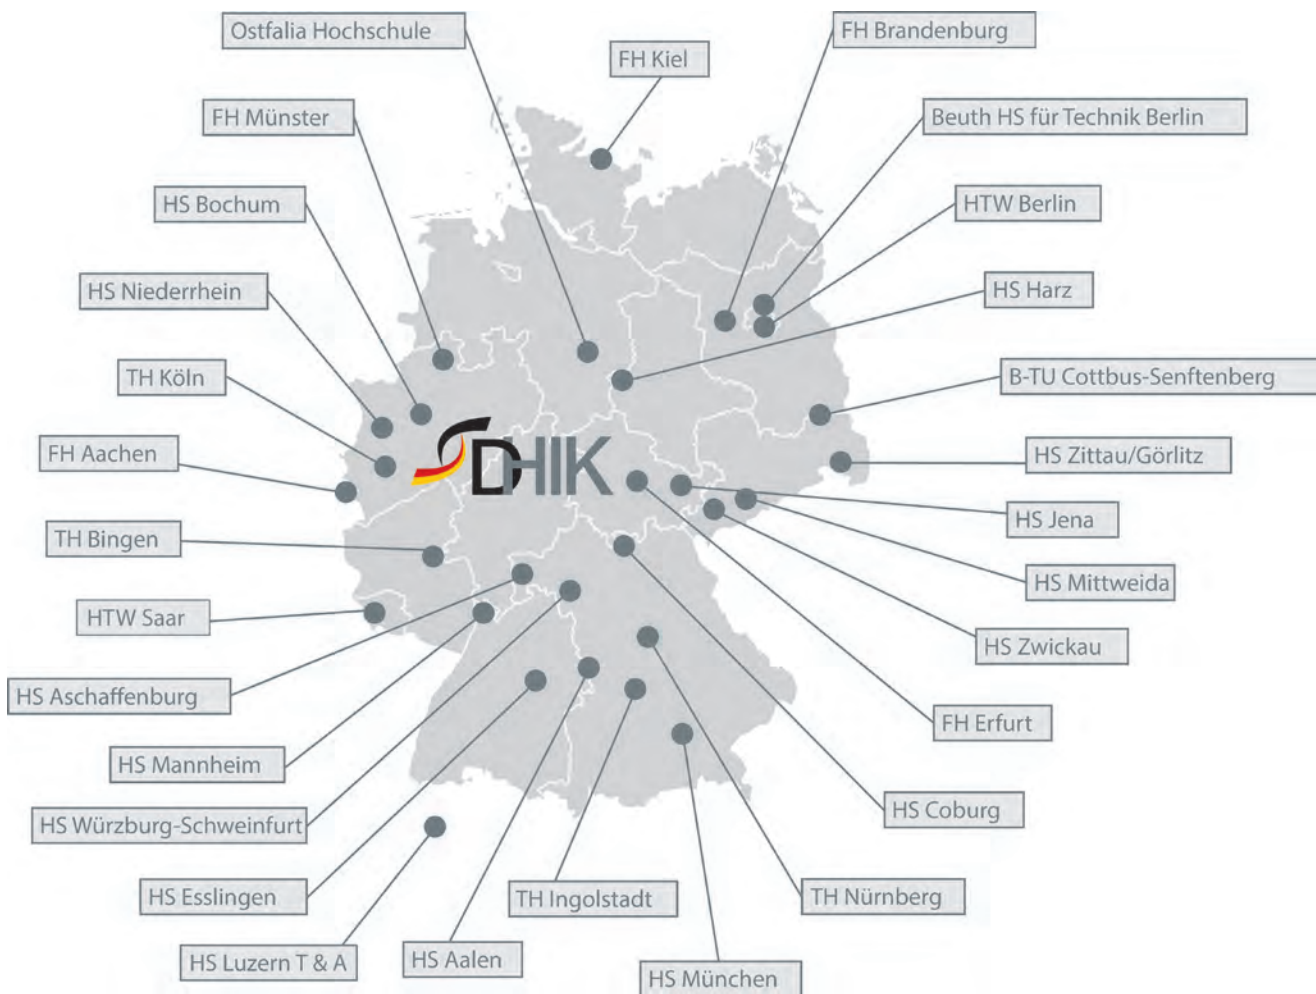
Ostfalia Hochschule

FH Kiel

FH Brandenburg

FH Münster

Beuth HS für Technik Berlin

HS Bochum

HTW Berlin

HS Niederrhein

HS Harz

TH Köln

B-TU Cottbus-Senftenberg

FH Aachen

DHIK

HS Zittau/Görlitz

HS Jena

TH Bingen

HS Mittweida

HTW Saar

HS Zwickau

HS Aschaffenburg

FH Erfurt

HS Mannheim

HS Würzburg-Schweinfurt

HS Coburg

HS Esslingen

TH Ingolstadt

TH Nürnberg

HS Luzern T & A

HS Aalen

HS München